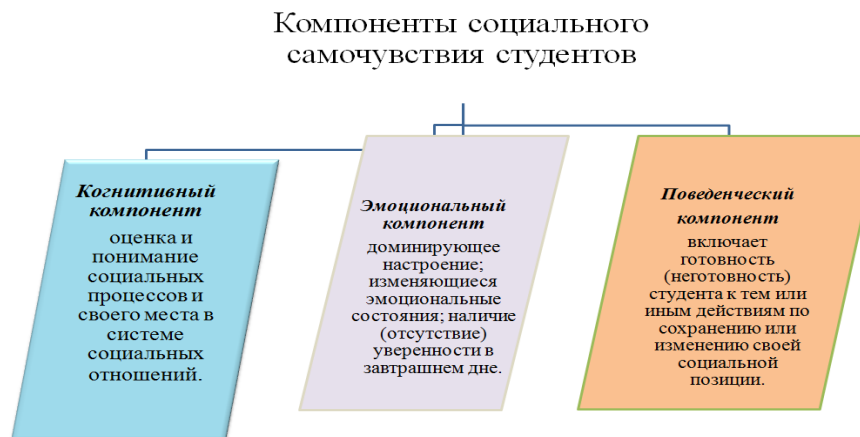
Компоненты социального самочувствия студентов

Когнитивный компонент

оценка и понимание социальных процессов и своего места в системе социальных отношений.

Эмоциональный компонент

доминирующее настроение; изменяющиеся эмоциональные состояния; наличие (отсутствие) уверенности в завтрашнем дне.

Поведенческий компонент

включает готовность (неготовность) студента к тем или иным действиям по сохранению или изменению своей социальной позиции.